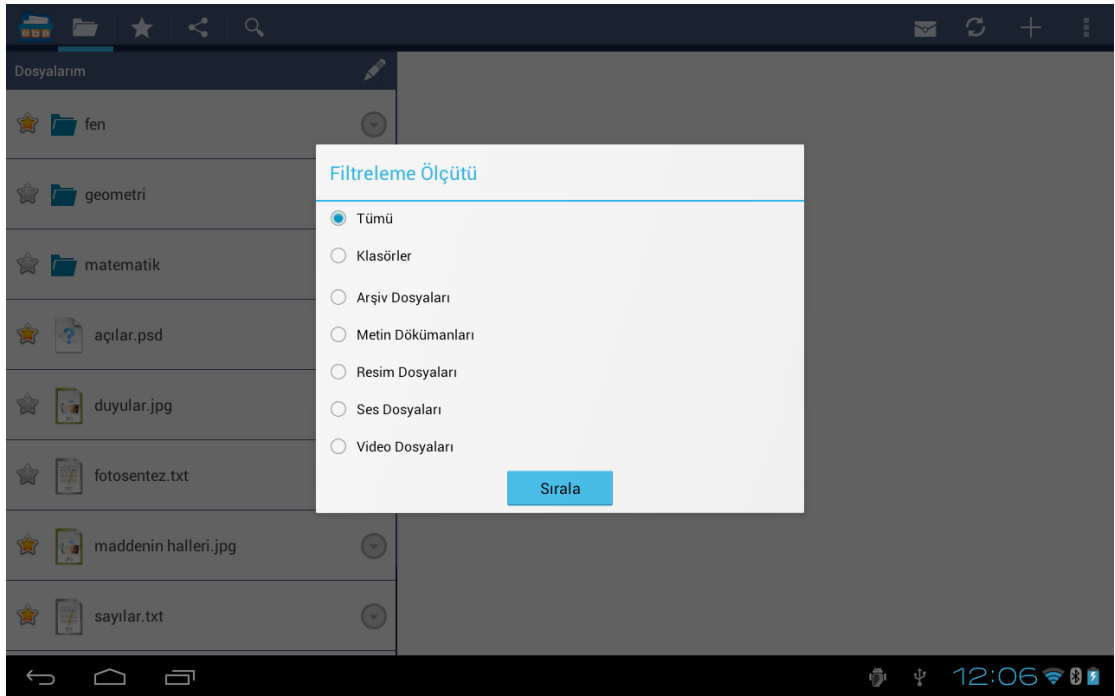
Dosyalarım

fen

geometri

matematik

açılar.psd

duyular.jpg

fotosentez.txt

maddenin halleri.jpg

sayılar.txt

Filtreleme Ölçütü

Tümü

Klasörler

Arşiv Dosyaları

Metin Dökümanları

Resim Dosyaları

Ses Dosyaları

Video Dosyaları

Sırala

12:06